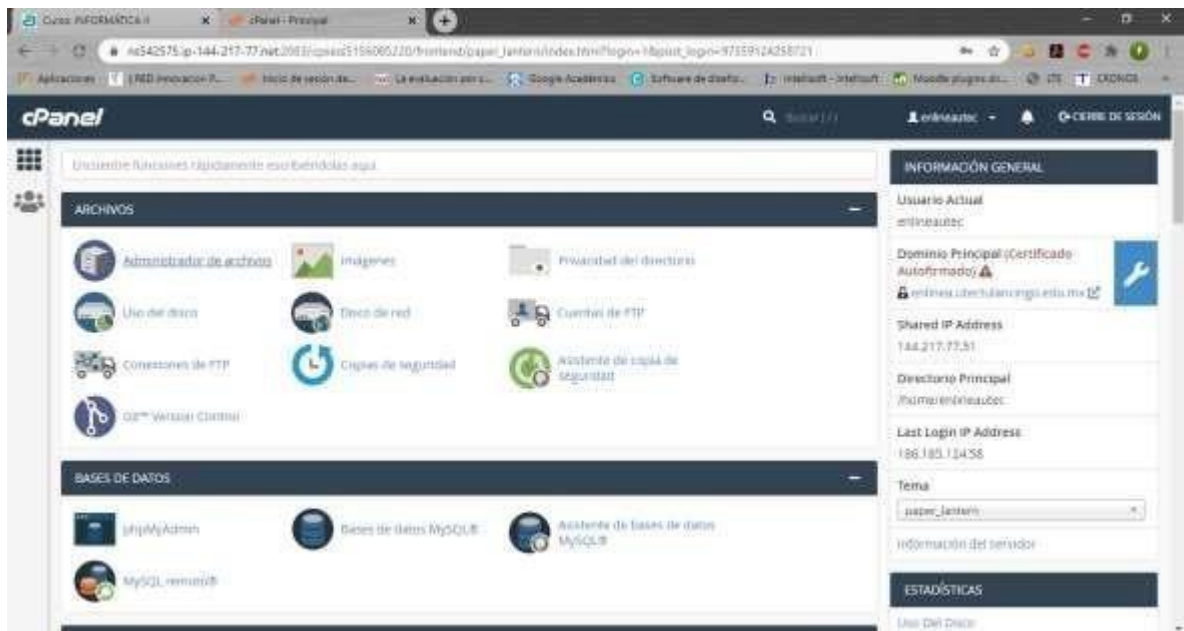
Curso INFORMÁTICA II
cPanel - Principal

ns542575.ip-144-217-77.net:2083/cpsess5156085220/frontend/paper_lantern/index.html?login=1&post_login=97359124258721

Aplicaciones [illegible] Inicio de sesión de... La evaluación en... Google Académico Software de diseño... Intelisoft - Intelisoft Moodle plugins di... ITE CRONOS

cPanel
Buscar (/)
enlineautec
CIERRE DE SESIÓN

Encuentre funciones rápidamente escribiéndolas aquí.

ARCHIVOS
Administrador de archivos
Imágenes
Privacidad del directorio
Uso del disco
Disco de red
Cuentas de FTP
Conexiones de FTP
Copias de seguridad
Asistente de copia de seguridad
Git™ Version Control

BASES DE DATOS
phpMyAdmin
Bases de datos MySQL®
Asistente de bases de datos MySQL®
MySQL remoto®

INFORMACIÓN GENERAL
Usuario Actual
enlineautec
Dominio Principal (Certificado Autofirmado)
enlinea.cbetis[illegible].edu.mx
Shared IP Address
144.217.77.51
Directorio Principal
/home/enlineautec
Last Login IP Address
186.185.124.58
Tema
paper_lantern
Información del servidor

ESTADÍSTICAS
Uso Del Disco